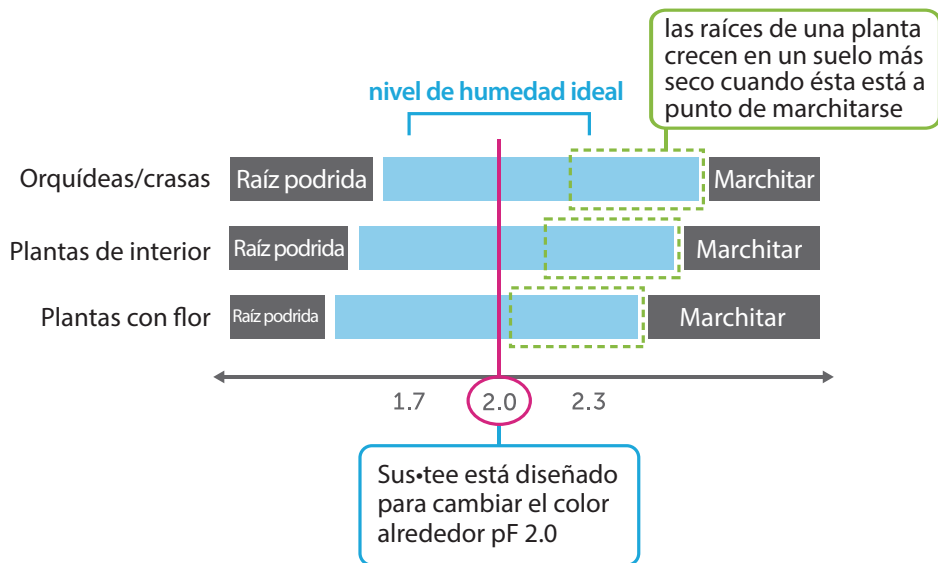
las raíces de una planta crecen en un suelo más seco cuando ésta está a punto de marchitarse

nivel de humedad ideal

Orquídeas/crasas
Raíz podrida
Marchitar

Plantas de interior
Raíz podrida
Marchitar

Plantas con flor
Raíz podrida
Marchitar

1.7
2.0
2.3

Sus•tee está diseñado para cambiar el color alrededor pF 2.0